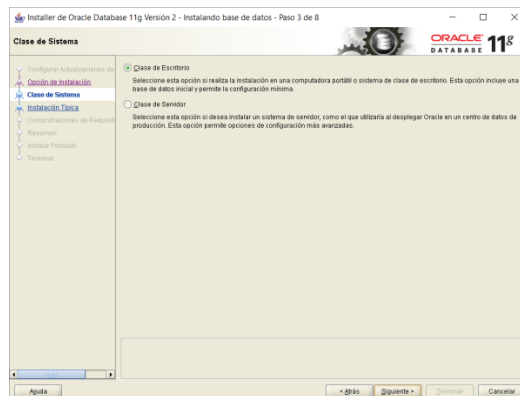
Installer de Oracle Database 11g Versión 2 - Instalando base de datos - Paso 3 de 8

Clase de Sistema

ORACLE DATABASE 11g

Configurar Actualizaciones de
Opción de Instalación
Clase de Sistema
Instalación Típica
Comprobaciones de Requisit
Resumen
Instalar Producto
Terminar

Clase de Escritorio

Seleccione esta opción si realiza la instalación en una computadora portátil o sistema de clase de escritorio. Esta opción incluye una base de datos inicial y permite la configuración mínima.

Clase de Servidor

Seleccione esta opción si desea instalar un sistema de servidor, como el que utilizaría al desplegar Oracle en un centro de datos de producción. Esta opción permite opciones de configuración más avanzadas.

Ayuda

< Atrás

Siguiente >

Terminar

Cancelar